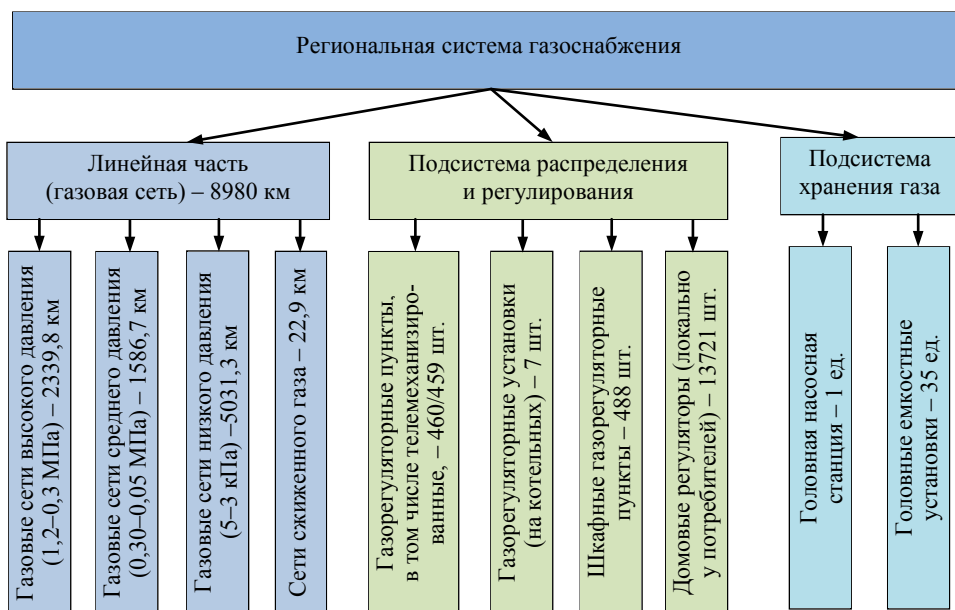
Региональная система газоснабжения

Линейная часть (газовая сеть) – 8980 км

Подсистема распределения и регулирования

Подсистема хранения газа

Газовые сети высокого давления (1,2–0,3 МПа) – 2339,8 км

Газовые сети среднего давления (0,30–0,05 МПа) – 1586,7 км

Газовые сети низкого давления (5–3 кПа) –5031,3 км

Сети сжиженного газа – 22,9 км

Газорегуляторные пункты, в том числе телемеханизированные, – 460/459 шт.

Газорегуляторные установки (на котельных) – 7 шт.

Шкафные газорегуляторные пункты – 488 шт.

Домовые регуляторы (локально у потребителей) – 13721 шт.

Головная насосная станция – 1 ед.

Головные емкостные установки – 35 ед.